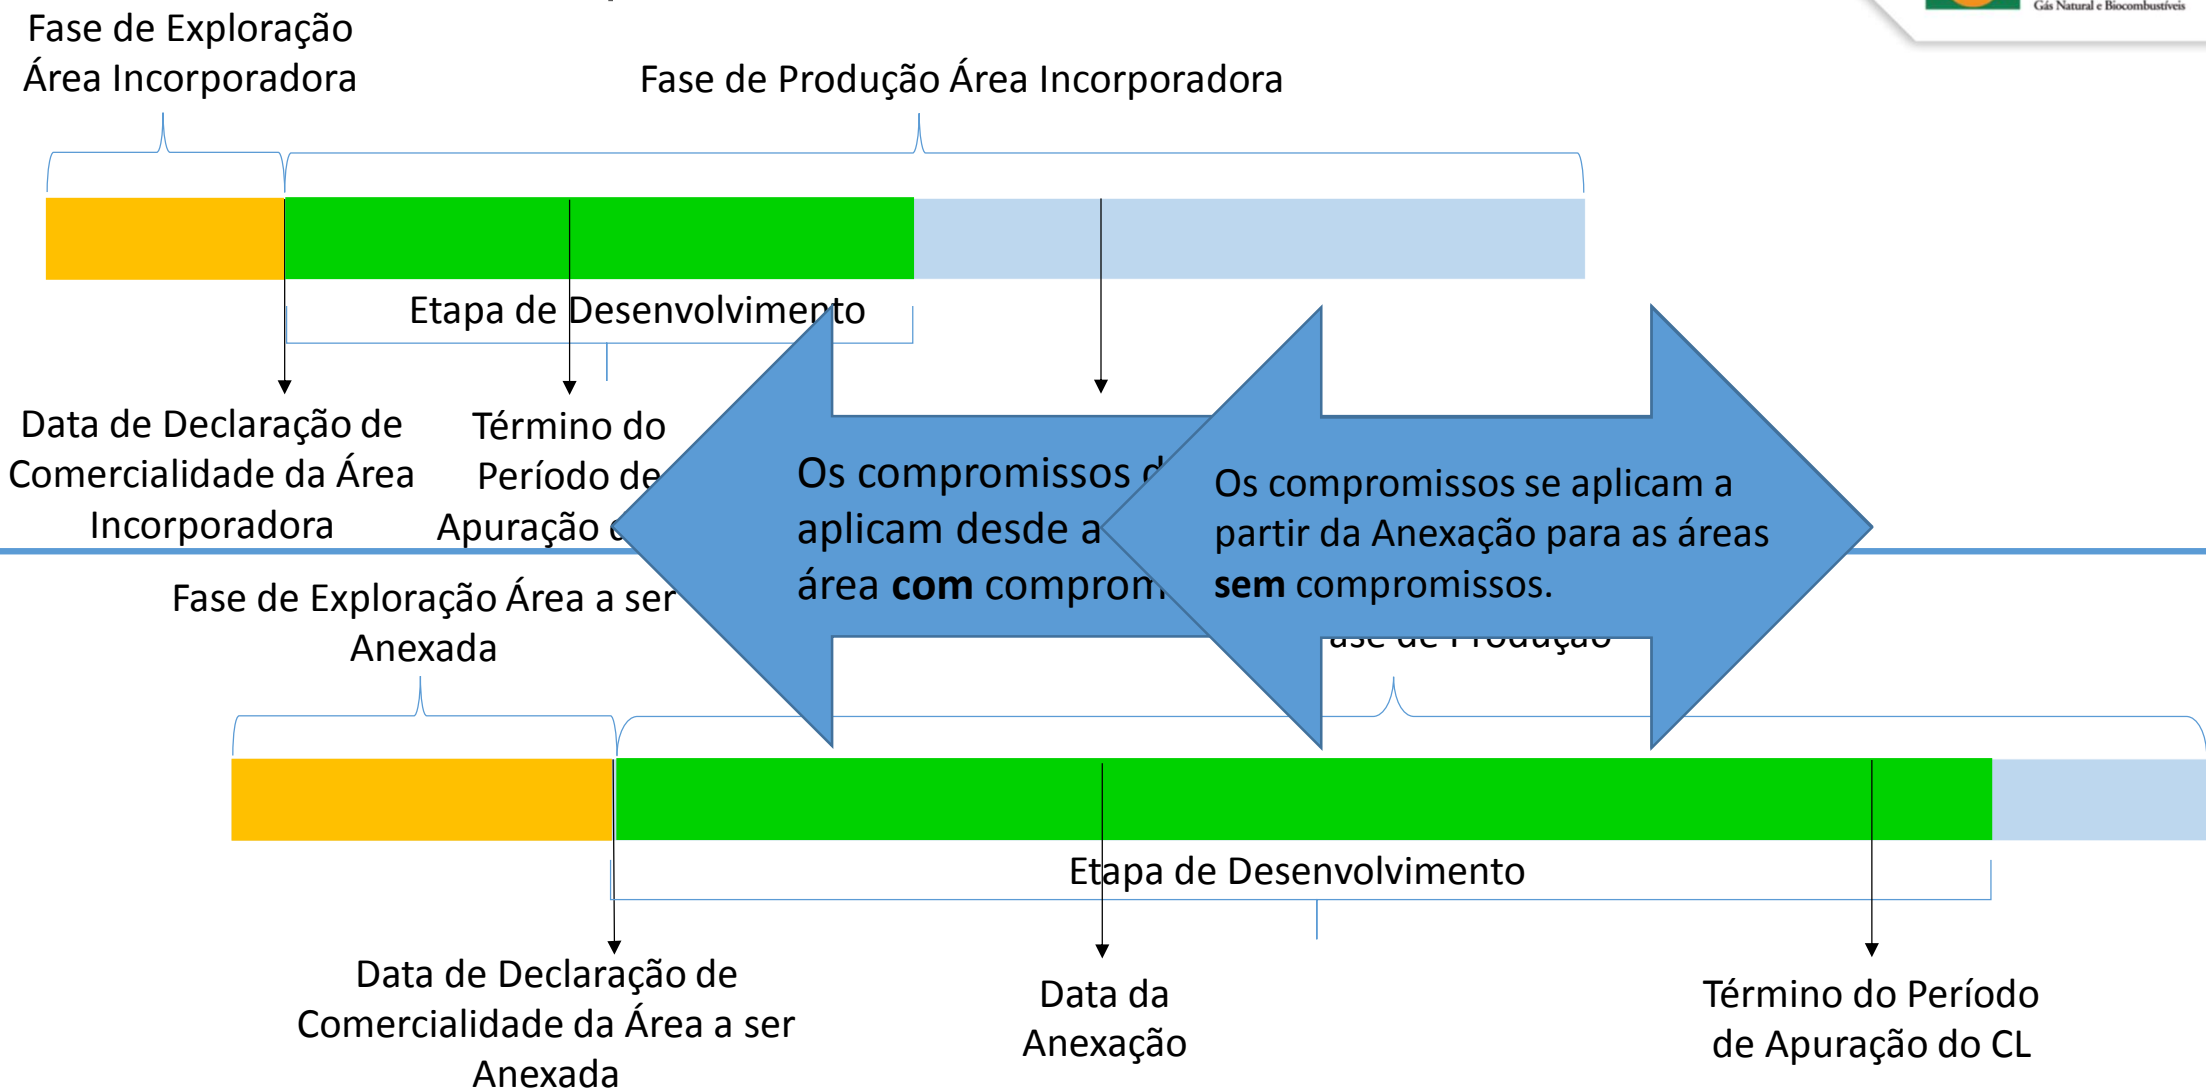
Gás Natural e Biocombustíveis

Fase de Exploração Área Incorporadora

Fase de Produção Área Incorporadora

Etapa de Desenvolvimento

Data de Declaração de Comercialidade da Área Incorporadora

Término do Período de Apuração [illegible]

Os compromissos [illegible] aplicam desde a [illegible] área **com** comprom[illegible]

Os compromissos se aplicam a partir da Anexação para as áreas **sem** compromissos.

Fase de Exploração Área a ser Anexada

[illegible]ase de Produção

Etapa de Desenvolvimento

Data de Declaração de Comercialidade da Área a ser Anexada

Data da Anexação

Término do Período de Apuração do CL